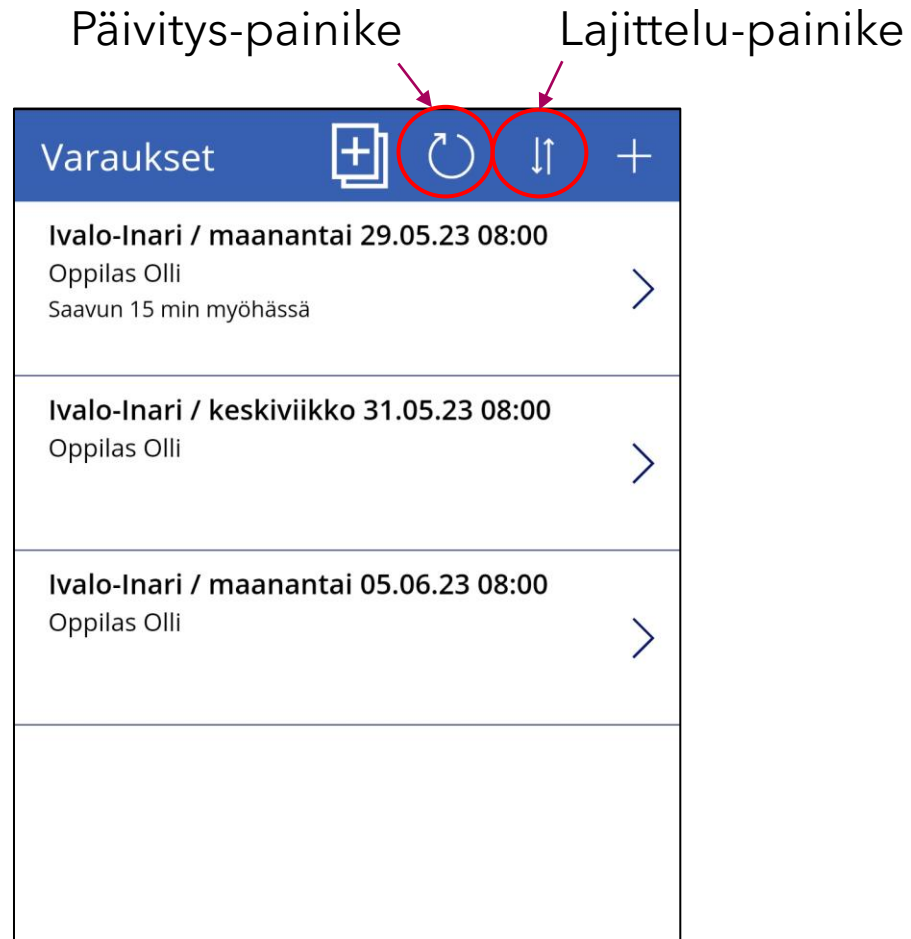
Päivitys-painike

Lajittelu-painike

Varaukset

+

Ivalo-Inari / maanantai 29.05.23 08:00
Oppilas Olli
Saavun 15 min myöhässä

Ivalo-Inari / keskiviikko 31.05.23 08:00
Oppilas Olli

Ivalo-Inari / maanantai 05.06.23 08:00
Oppilas Olli